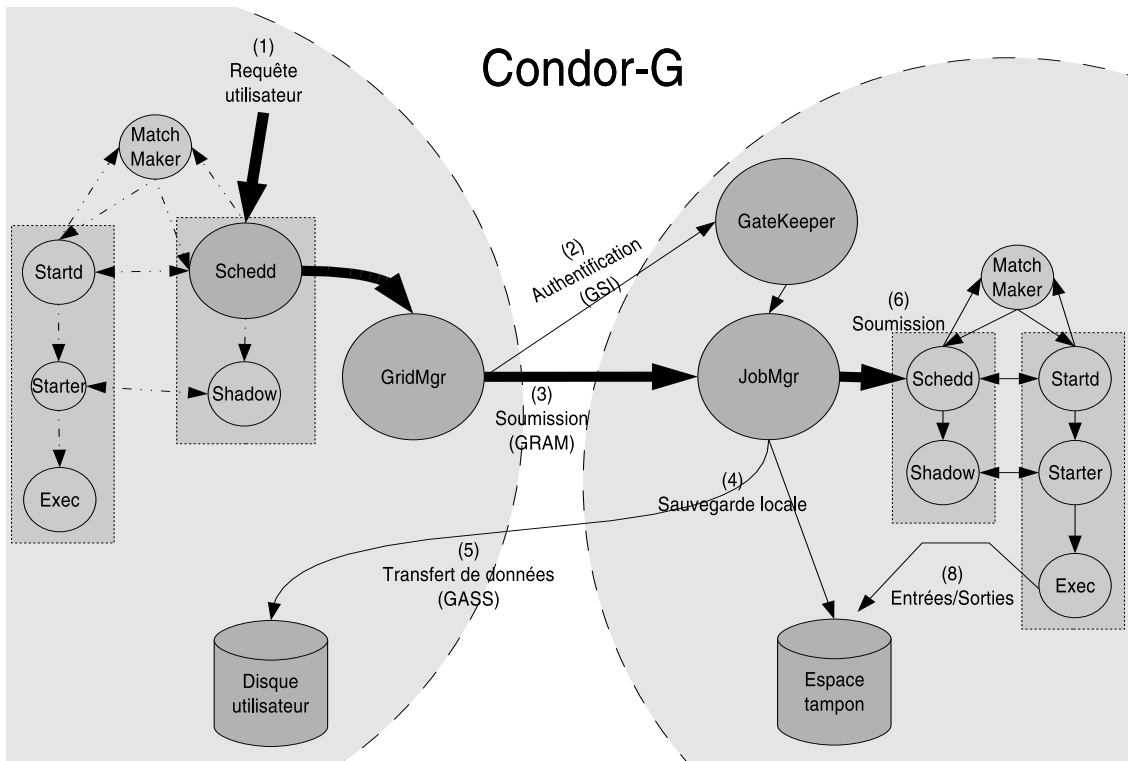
Condor-G

(1)
Requête utilisateur

Match Maker

Startd

Schedd

Starter

Shadow

Exec

GridMgr

(2)
Authentification
(GSI)

GateKeeper

(3)
Soumission
(GRAM)

JobMgr

(4)
Sauvegarde locale

(5)
Transfert de données
(GASS)

Disque utilisateur

Espace tampon

(6)
Soumission

Match Maker

Schedd

Startd

Shadow

Starter

Exec

(8)
Entrées/Sorties